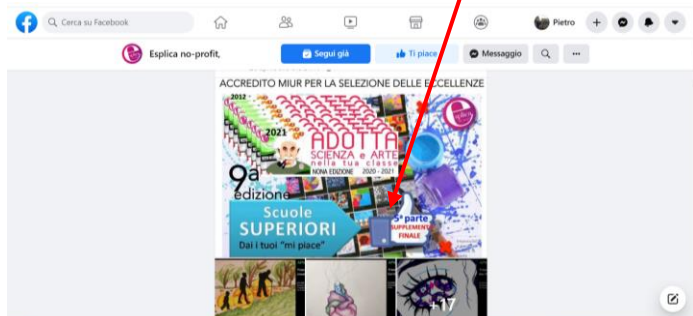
Cerca su Facebook

Pietro

Esplica no-profit,

Segui già

Ti piace

Messaggio

ACCREDITO MIUR PER LA SELEZIONE DELLE ECCELLENZE

2012

2021

ADOTTA SCIENZA e ARTE nella tua classe

NONA EDIZIONE 2020 - 2021

9a edizione

Scuole SUPERIORI

Dai i tuoi "mi piace"

5a parte SUPPLEMENTI FINALE

+17